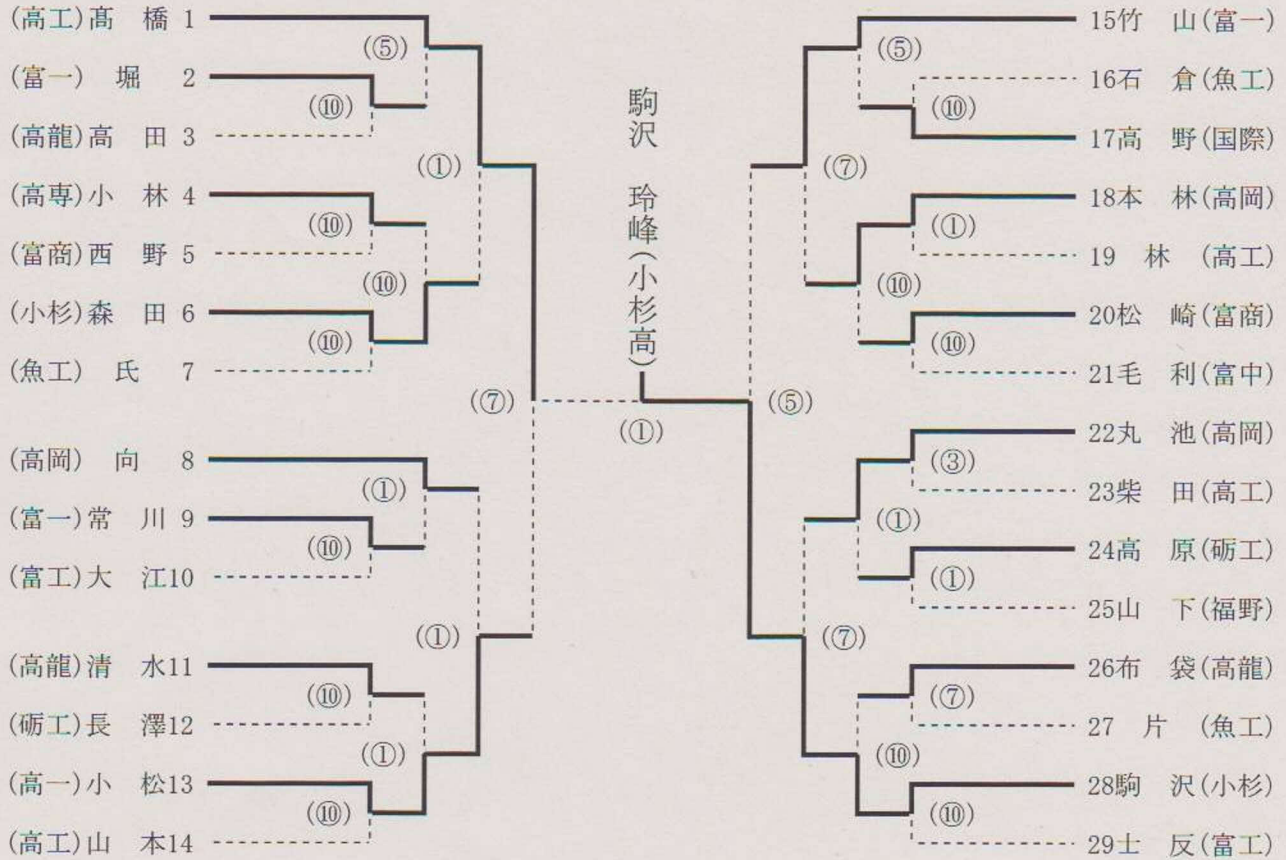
(高工)髙　橋 1
(富一)　堀　2
(高龍)高　田 3
(高専)小　林 4
(富商)西　野 5
(小杉)森　田 6
(魚工)　氏　7
(高岡)　向　8
(富一)常　川 9
(富工)大　江10
(高龍)清　水11
(砺工)長　澤12
(高一)小　松13
(高工)山　本14

(⑤)
(⑩)
(①)
(⑩)
(⑩)
(⑩)
(⑦)
(①)
(⑩)
(①)
(⑩)
(①)
(⑩)

駒沢　玲峰(小杉高)

(①)

(⑤)
(⑩)
(⑦)
(①)
(⑩)
(⑩)
(⑤)
(③)
(①)
(①)
(⑦)
(⑦)
(⑩)
(⑩)

15竹　山(富一)
16石　倉(魚工)
17高　野(国際)
18本　林(高岡)
19　林　(高工)
20松　崎(富商)
21毛　利(富中)
22丸　池(高岡)
23柴　田(高工)
24高　原(砺工)
25山　下(福野)
26布　袋(高龍)
27　片　(魚工)
28駒　沢(小杉)
29士　反(富工)